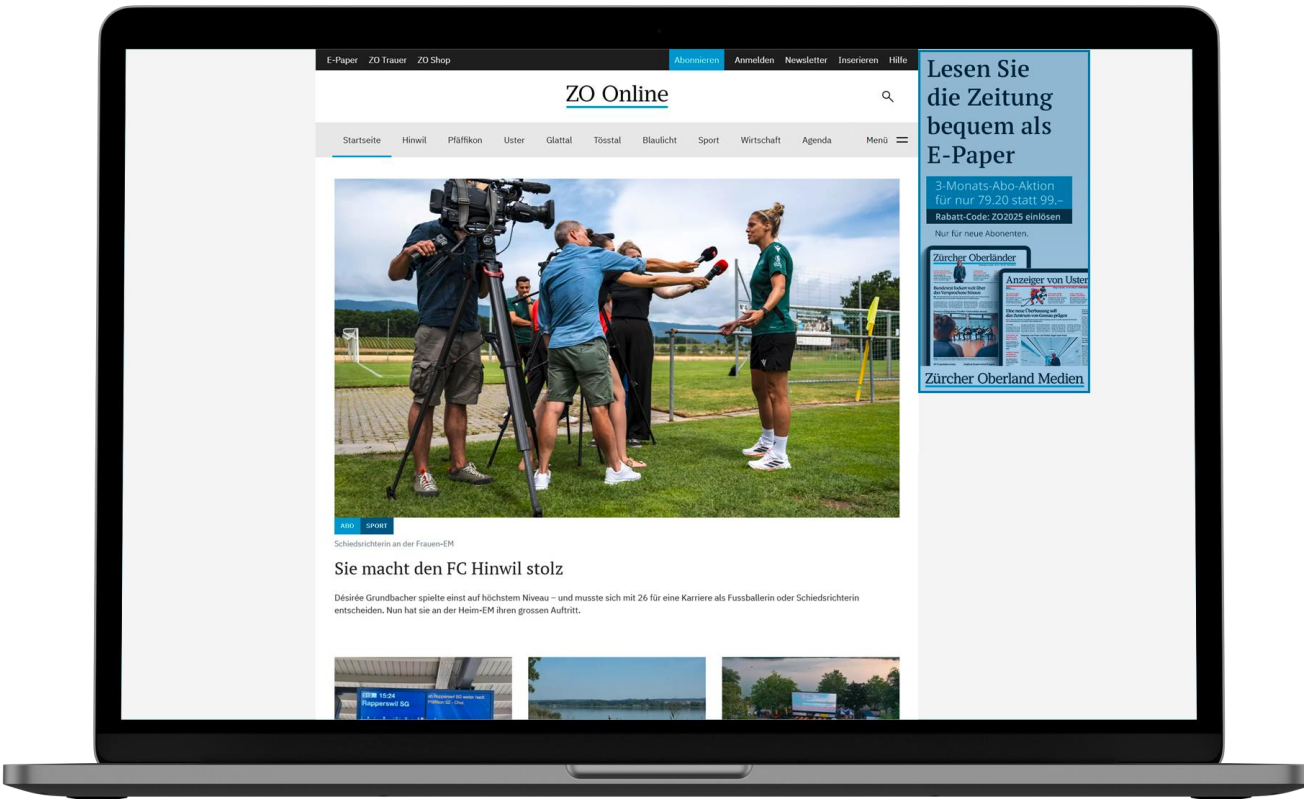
E-Paper ZO Trauer ZO Shop Abonnieren Anmelden Newsletter Inserieren Hilfe

ZO Online

Startseite Hinwil Pfäffikon Uster Glattal Tösstal Blaulicht Sport Wirtschaft Agenda Menü

ABO SPORT

Schiedsrichterin an der Frauen-EM

Sie macht den FC Hinwil stolz

Désirée Grundbacher spielte einst auf höchstem Niveau – und musste sich mit 26 für eine Karriere als Fussballerin oder Schiedsrichterin entscheiden. Nun hat sie an der Heim-EM ihren grossen Auftritt.

15:24 Rapperswil SG

Lesen Sie die Zeitung bequem als E-Paper

3-Monats-Abo-Aktion für nur 79.20 statt 99.–

Rabatt-Code: ZO2025 einlösen

Nur für neue Abonenten.

Zürcher Oberländer

Anzeiger von Uster

Zürcher Oberland Medien